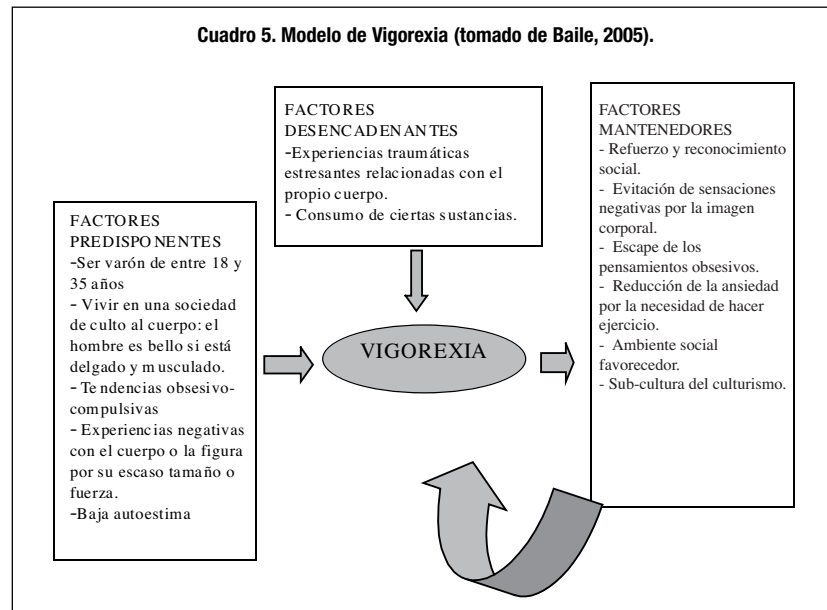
Cuadro 5. Modelo de Vigorexia (tomado de Baile, 2005).

FACTORES DESENCADENANTES
-Experiencias traumáticas estresantes relacionadas con el propio cuerpo.
- Consumo de ciertas sustancias.

FACTORES PREDISPONENTES
-Ser varón de entre 18 y 35 años
- Vivir en una sociedad de culto al cuerpo: el hombre es bello si está delgado y musculado.
- Tendencias obsesivo-compulsivas
- Experiencias negativas con el cuerpo o la figura por su escaso tamaño o fuerza.
-Baja autoestima

VIGOREXIA

FACTORES MANTENEDORES
- Refuerzo y reconocimiento social.
- Evitación de sensaciones negativas por la imagen corporal.
- Escape de los pensamientos obsesivos.
- Reducción de la ansiedad por la necesidad de hacer ejercicio.
- Ambiente social favorecedor.
- Sub-cultura del culturismo.